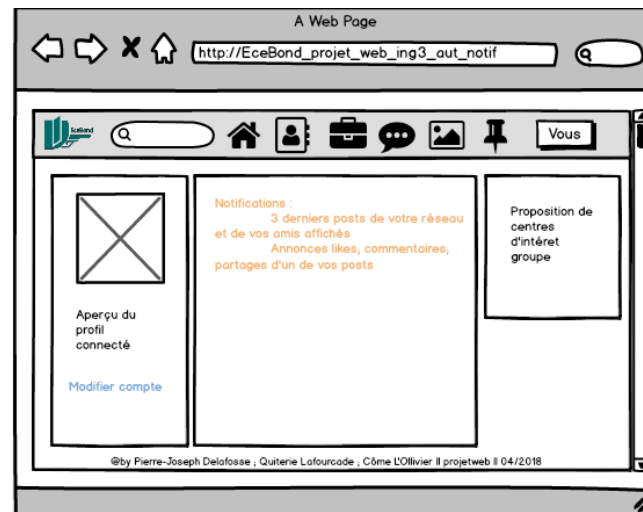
A Web Page

http://EceBond_projet_web_ing3_aut_notif

EceBond

Vous

Aperçu du profil connecté

Modifier compte

Notifications :
3 derniers posts de votre réseau et de vos amis affichés
Annonces likes, commentaires, partages d'un de vos posts

Proposition de centres d'intéret groupe

@by Pierre-Joseph Delafosse ; Quiterie Lafourcade ; Côme L'Ollivier II projetweb II 04/2018